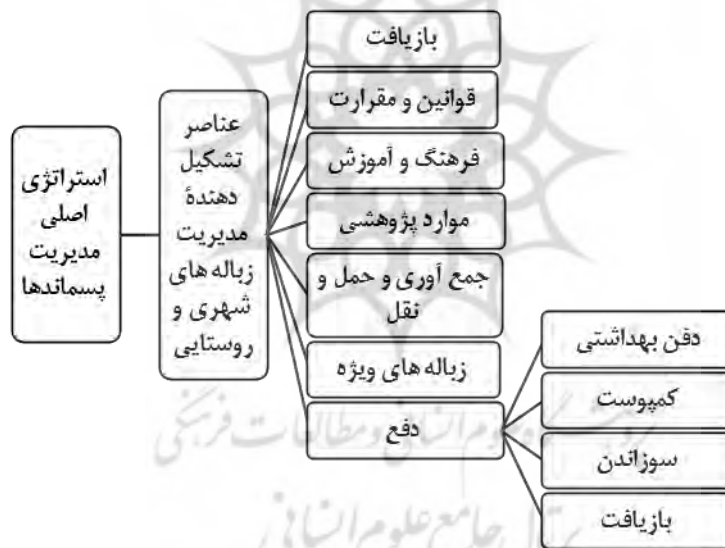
استراتژی اصلی مدیریت پسماندها

عناصر تشکیل دهندهٔ مدیریت زباله های شهری و روستایی

بازیافت

قوانین و مقرارت

فرهنگ و آموزش

موارد پژوهشی

جمع آوری و حمل و نقل

زباله های ویژه

دفع

دفن بهداشتی

کمپوست

سوزاندن

بازیافت

پژوهشگاه علوم انسانی و مطالعات فرهنگی

پرتال جامع علوم انسانی